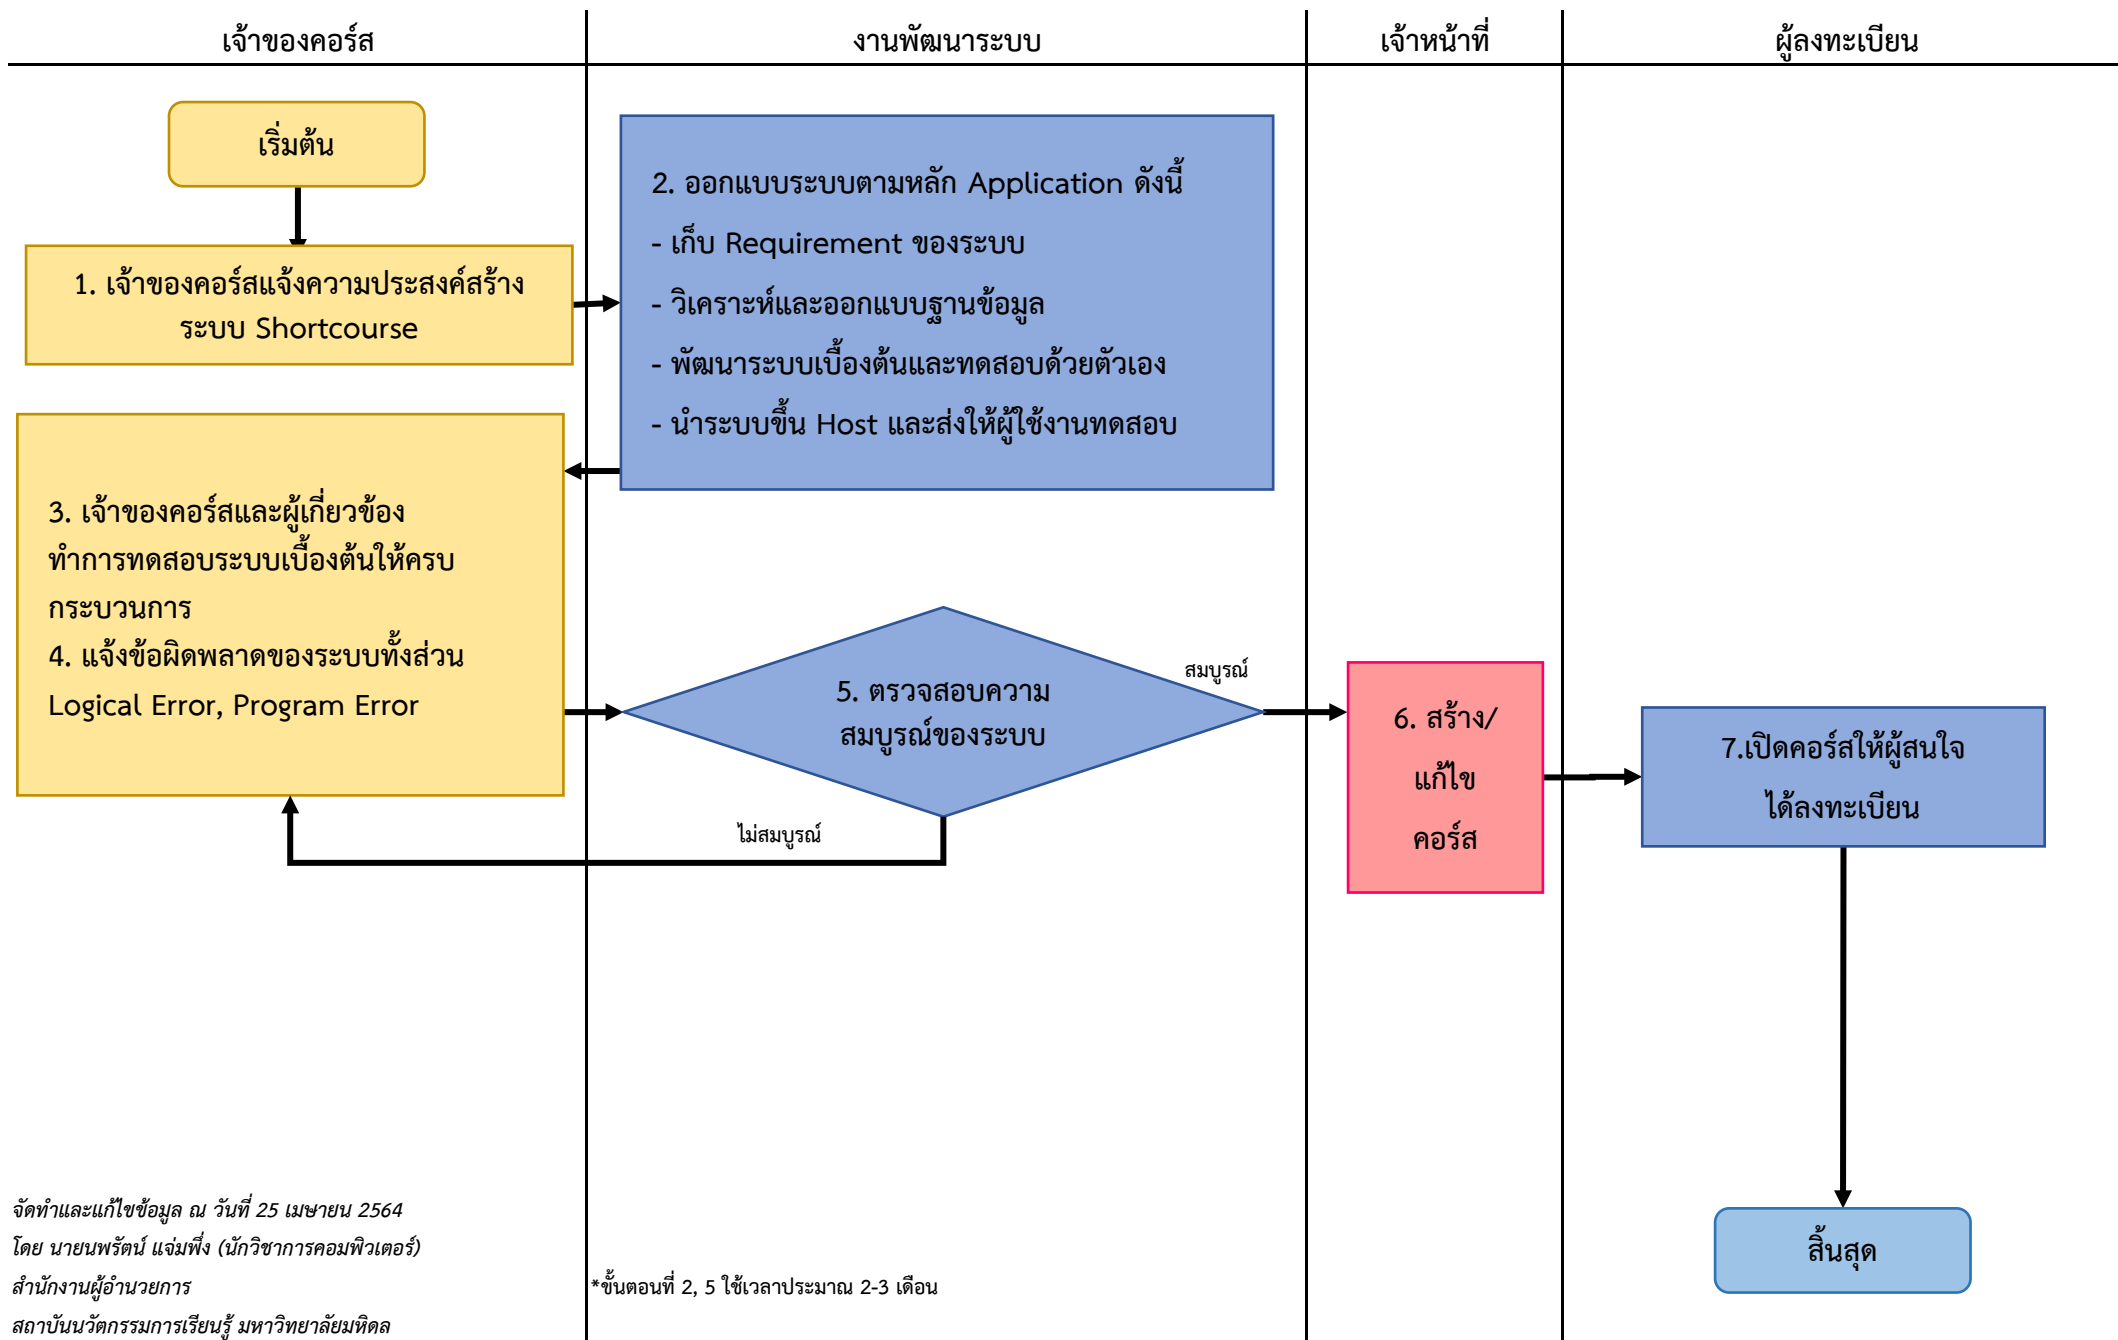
เจ้าของคอร์ส

งานพัฒนาระบบ

เจ้าหน้าที่

ผู้ลงทะเบียน

เริ่มต้น

1. เจ้าของคอร์สแจ้งความประสงค์สร้างระบบ Shortcourse

2. ออกแบบระบบตามหลัก Application ดังนี้
- เก็บ Requirement ของระบบ
- วิเคราะห์และออกแบบฐานข้อมูล
- พัฒนาระบบเบื้องต้นและทดสอบด้วยตัวเอง
- นำระบบขึ้น Host และส่งให้ผู้ใช้งานทดสอบ

3. เจ้าของคอร์สและผู้เกี่ยวข้องทำการทดสอบระบบเบื้องต้นให้ครบกระบวนการ
4. แจ้งข้อผิดพลาดของระบบทั้งส่วน Logical Error, Program Error

5. ตรวจสอบความสมบูรณ์ของระบบ

สมบูรณ์

ไม่สมบูรณ์

6. สร้าง/แก้ไขคอร์ส

7.เปิดคอร์สให้ผู้สนใจได้ลงทะเบียน

สิ้นสุด

จัดทำและแก้ไขข้อมูล ณ วันที่ 25 เมษายน 2564
โดย นายนพรัตน์ แจ่มพึ่ง (นักวิชาการคอมพิวเตอร์)
สำนักงานผู้อำนวยการ
สถาบันนวัตกรรมการเรียนรู้ มหาวิทยาลัยมหิดล

*ขั้นตอนที่ 2, 5 ใช้เวลาประมาณ 2-3 เดือน